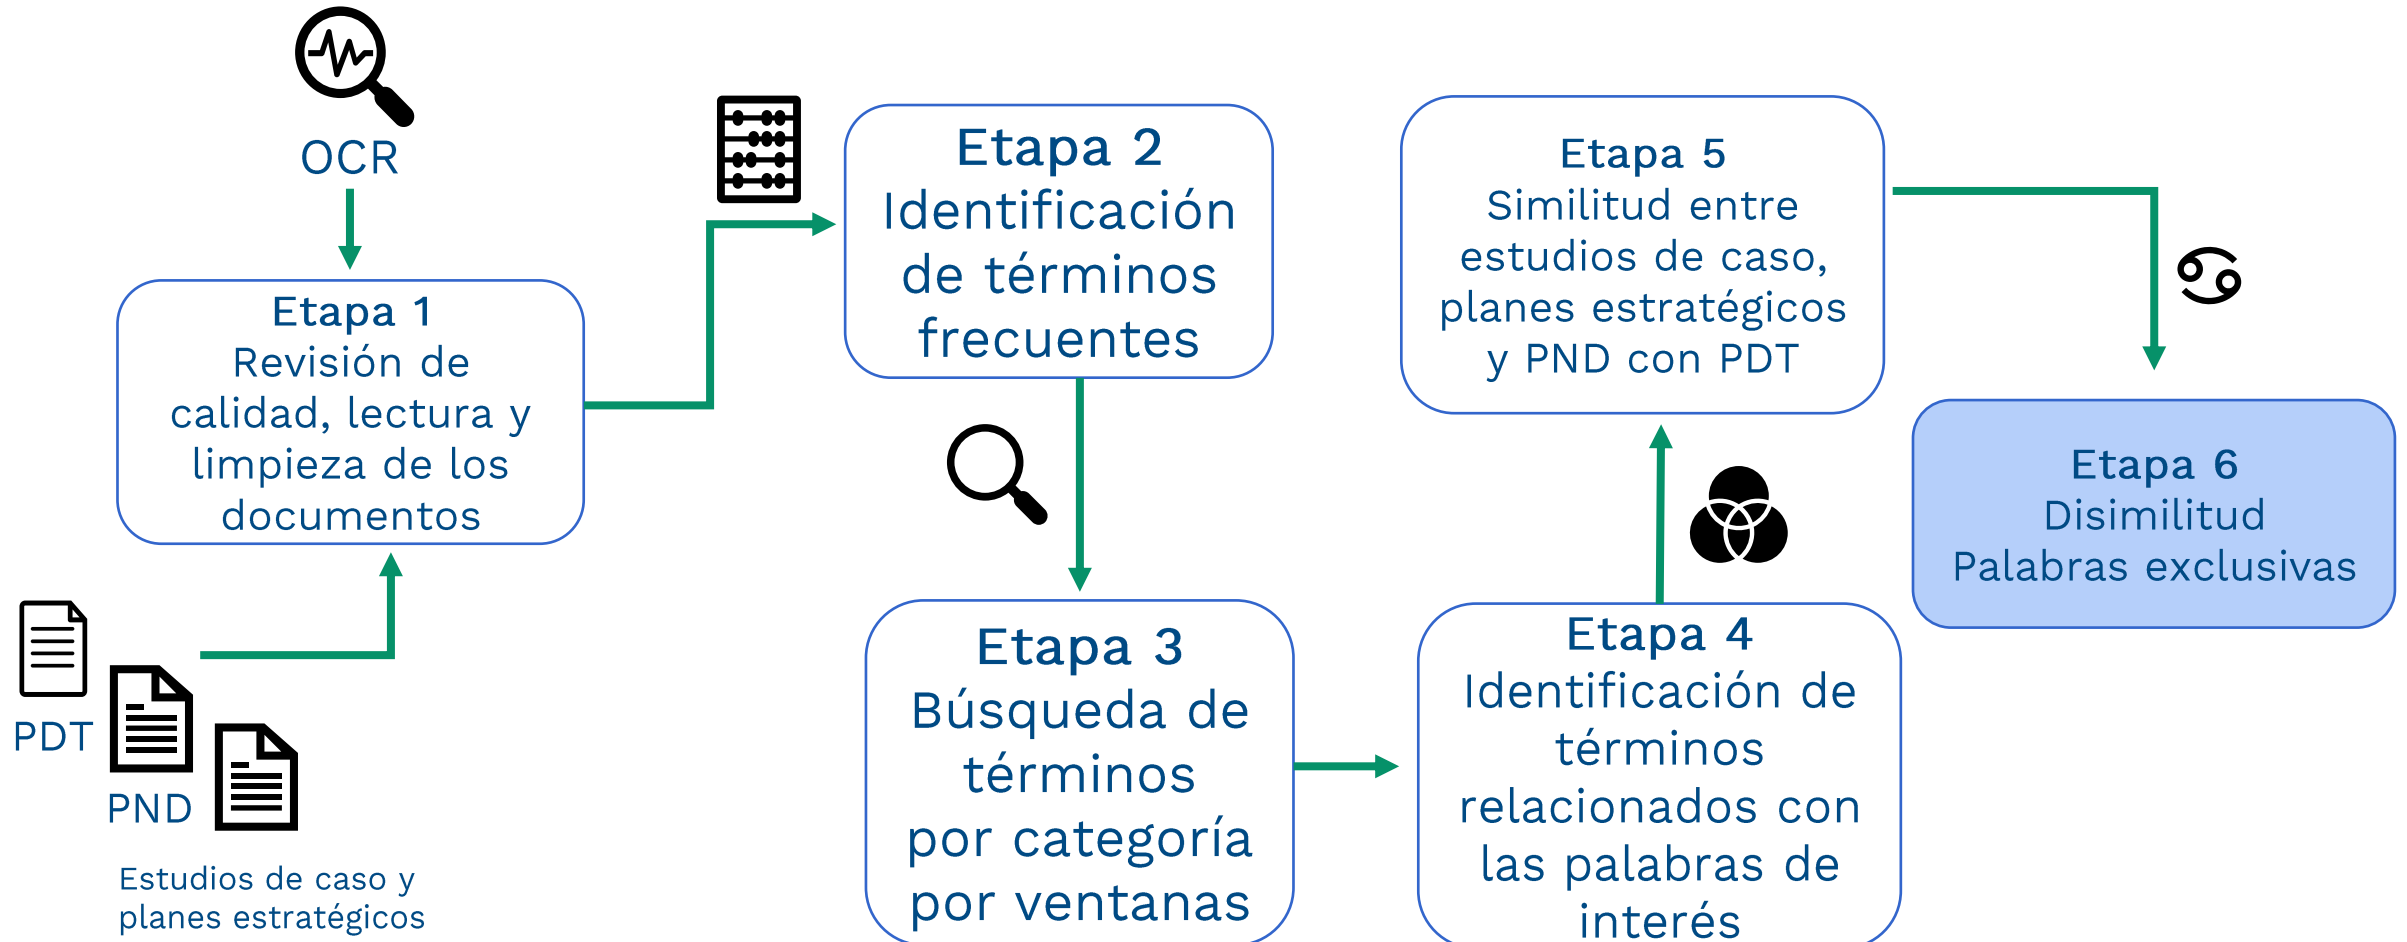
OCR

Etapa 1
Revisión de calidad, lectura y limpieza de los documentos

PDT

PND

Estudios de caso y planes estratégicos

Etapa 2
Identificación de términos frecuentes

Etapa 3
Búsqueda de términos por categoría por ventanas

Etapa 4
Identificación de términos relacionados con las palabras de interés

Etapa 5
Similitud entre estudios de caso, planes estratégicos y PND con PDT

Etapa 6
Disimilitud
Palabras exclusivas